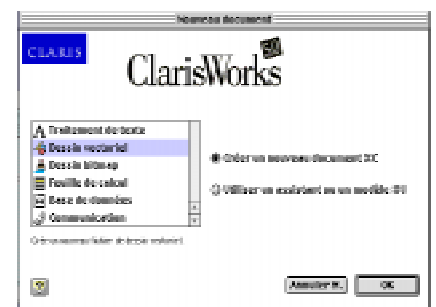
Nouveau document

CLARIS

ClarisWorks

Traitement de texte
Dessin vectoriel
Dessin bitmap
Feuille de calcul
Base de données
Communication

Créer un nouveau document ⌘C

Utiliser un assistant ou un modèle ⌘U

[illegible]

Annuler ⌘. OK